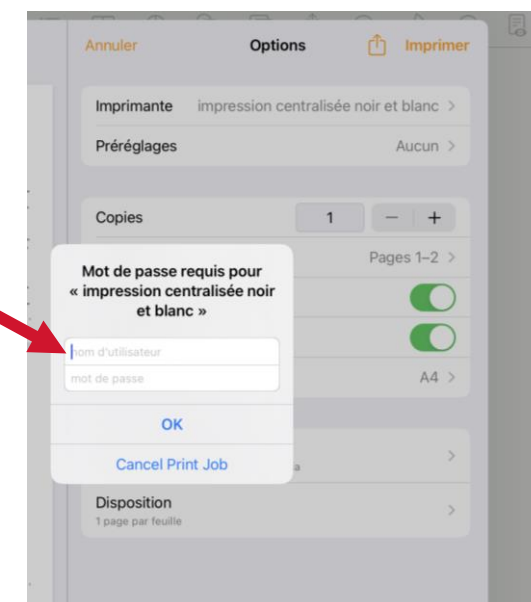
Annuler Options Imprimer

Imprimante impression centralisée noir et blanc >

Préréglages Aucun >

Copies 1 − +

Pages 1–2 >

A4 >

Mot de passe requis pour « impression centralisée noir et blanc »

nom d'utilisateur

mot de passe

OK

Cancel Print Job

Disposition
1 page par feuille